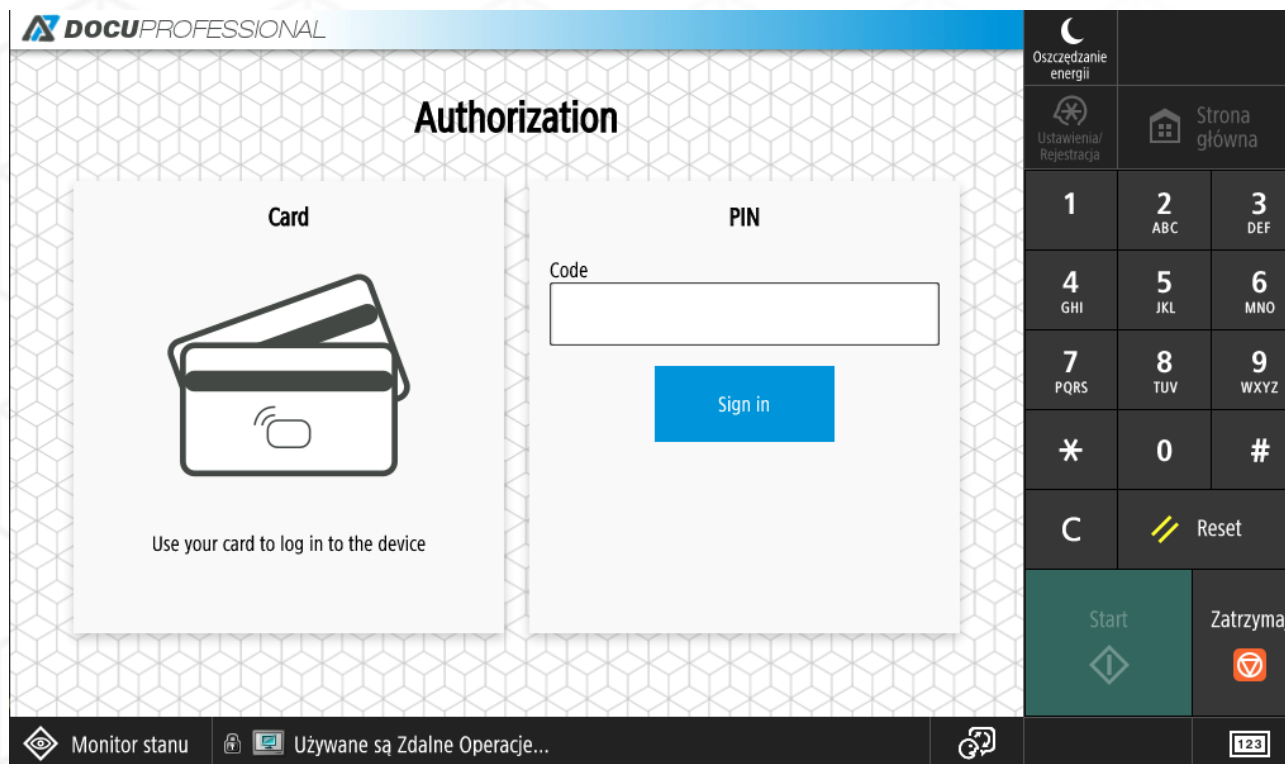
DOCUPROFESSIONAL

Authorization

Card

Use your card to log in to the device

PIN

Code

Sign in

Oszczędzanie energii

Ustawienia/ Rejestracja

Strona główna

1

2 ABC

3 DEF

4 GHI

5 JKL

6 MNO

7 PQRS

8 TUV

9 WXYZ

*

0

#

C

Reset

Start

Zatrzyma

Monitor stanu

Używane są Zdalne Operacje...

123